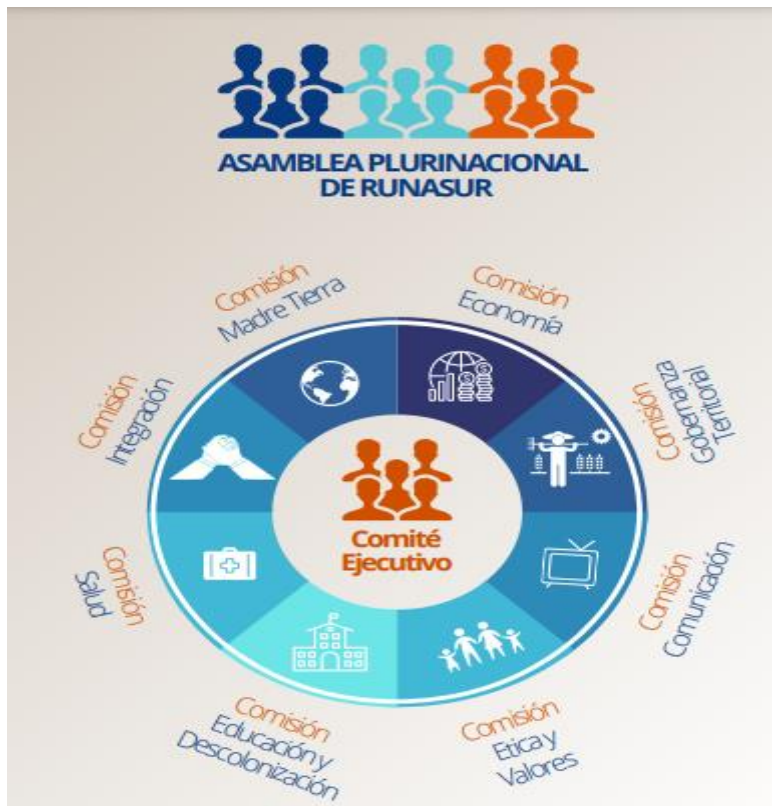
ASAMBLEA PLURINACIONAL DE RUNASUR

Comisión Madre Tierra

Comisión Economía

Comisión Gobernanza Territorial

Comisión Comunicación

Comisión Etica y Valores

Comisión Educación y Descolonización

Comisión Salud

Comisión Integración

Comité Ejecutivo